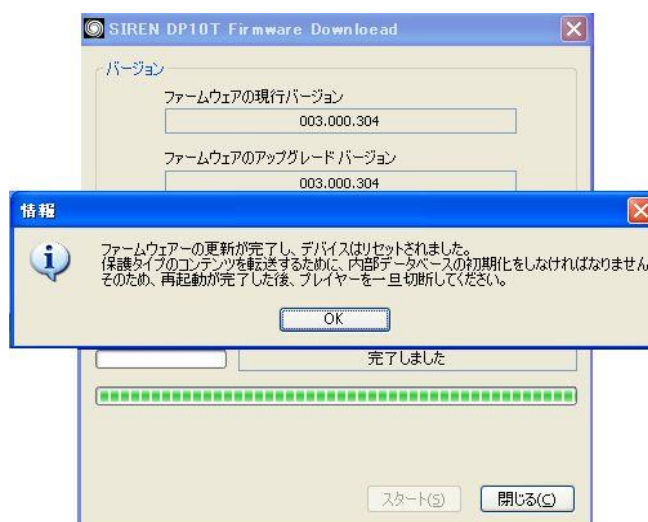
SIREN DP10T Firmware Download

バージョン

ファームウェアの現行バージョン

003.000.304

ファームウェアのアップグレード バージョン

003.000.304

情報

ファームウェアーの更新が完了し、デバイスはリセットされました。
保護タイプのコンテンツを転送するために、内部データベースの初期化をしなければなりません
そのため、再起動が完了した後、プレイヤーを一旦切断してください。

OK

完了しました

スタート(S)

閉じる(C)